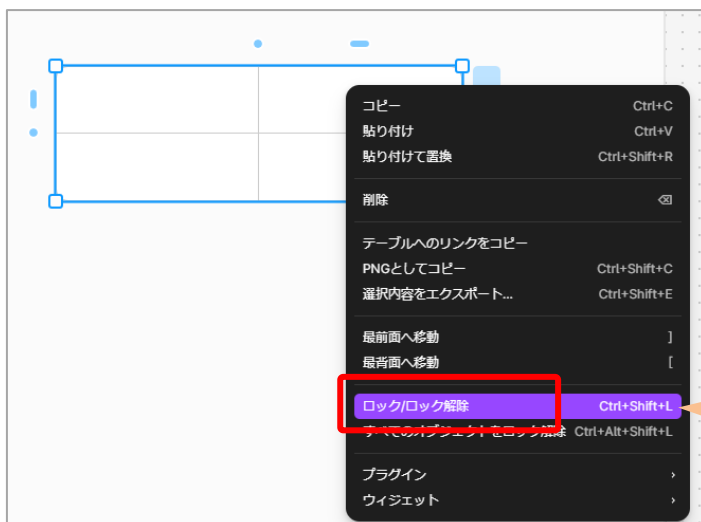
コピー Ctrl+C
貼り付け Ctrl+V
貼り付けて置換 Ctrl+Shift+R

削除 ⌫

テーブルへのリンクをコピー
PNGとしてコピー Ctrl+Shift+C
選択内容をエクスポート... Ctrl+Shift+E

最前面へ移動 ]
最背面へ移動 [

ロック/ロック解除 Ctrl+Shift+L
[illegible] Ctrl+Alt+Shift+L

プラグイン ›
ウィジェット ›